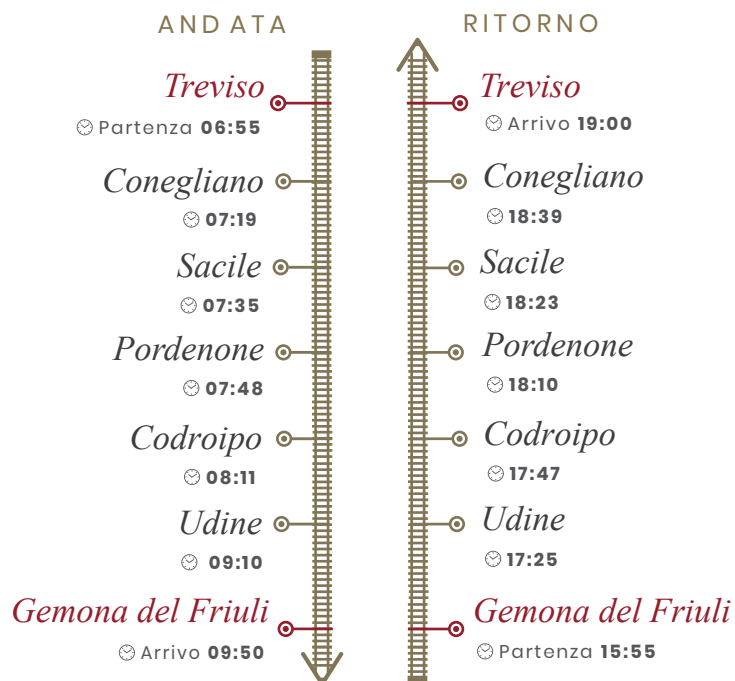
ANDATA

Treviso
Partenza 06:55

Conegliano
07:19

Sacile
07:35

Pordenone
07:48

Codroipo
08:11

Udine
09:10

Gemona del Friuli
Arrivo 09:50

RITORNO

Treviso
Arrivo 19:00

Conegliano
18:39

Sacile
18:23

Pordenone
18:10

Codroipo
17:47

Udine
17:25

Gemona del Friuli
Partenza 15:55